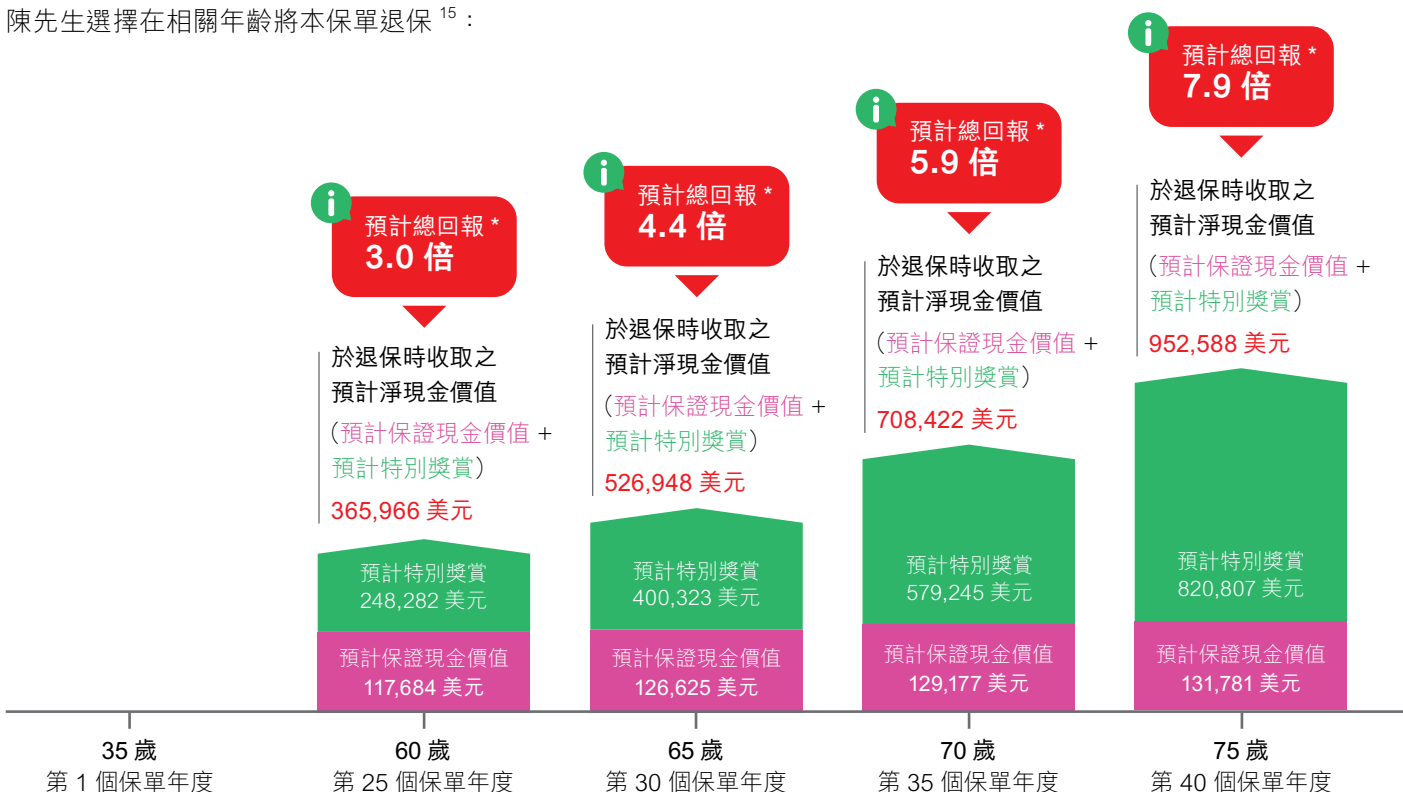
陳先生選擇在相關年齡將本保單退保 $^{15}$：

預計總回報 *
3.0 倍

於退保時收取之預計淨現金價值（預計保證現金價值 + 預計特別獎賞）
365,966 美元

預計特別獎賞
248,282 美元

預計保證現金價值
117,684 美元

預計總回報 *
4.4 倍

於退保時收取之預計淨現金價值（預計保證現金價值 + 預計特別獎賞）
526,948 美元

預計特別獎賞
400,323 美元

預計保證現金價值
126,625 美元

預計總回報 *
5.9 倍

於退保時收取之預計淨現金價值（預計保證現金價值 + 預計特別獎賞）
708,422 美元

預計特別獎賞
579,245 美元

預計保證現金價值
129,177 美元

預計總回報 *
7.9 倍

於退保時收取之預計淨現金價值（預計保證現金價值 + 預計特別獎賞）
952,588 美元

預計特別獎賞
820,807 美元

預計保證現金價值
131,781 美元

35 歲
第 1 個保單年度

60 歲
第 25 個保單年度

65 歲
第 30 個保單年度

70 歲
第 35 個保單年度

75 歲
第 40 個保單年度